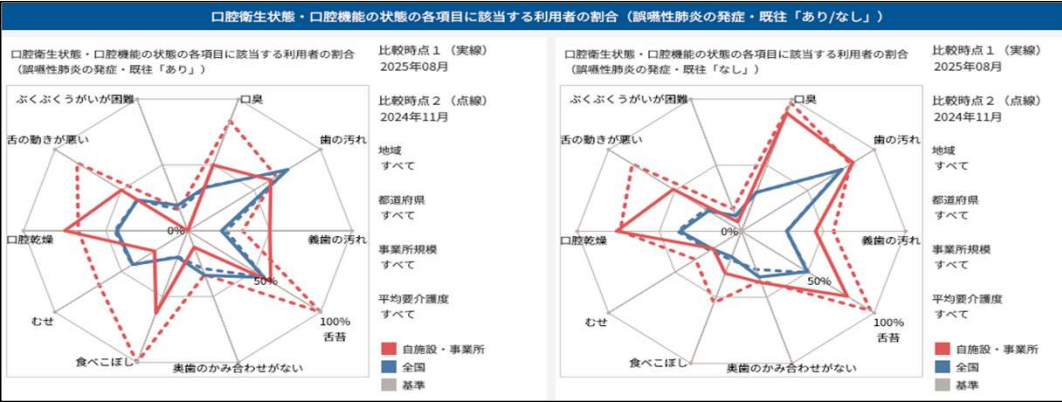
口腔衛生状態・口腔機能の状態の各項目に該当する利用者の割合（誤嚥性肺炎の発症・既往「あり/なし」）

口腔衛生状態・口腔機能の状態の各項目に該当する利用者の割合（誤嚥性肺炎の発症・既往「あり」）

ぶくぶくうがいが困難
口臭
歯の汚れ
舌の動きが悪い
口腔乾燥
0%
義歯の汚れ
50%
むせ
100%
舌苔
食べこぼし
奥歯のかみ合わせがない

比較時点１（実線）
2025年08月

比較時点２（点線）
2024年11月

地域
すべて

都道府県
すべて

事業所規模
すべて

平均要介護度
すべて

自施設・事業所
全国
基準

口腔衛生状態・口腔機能の状態の各項目に該当する利用者の割合（誤嚥性肺炎の発症・既往「なし」）

ぶくぶくうがいが困難
口臭
歯の汚れ
舌の動きが悪い
口腔乾燥
0%
義歯の汚れ
50%
むせ
100%
舌苔
食べこぼし
奥歯のかみ合わせがない

比較時点１（実線）
2025年08月

比較時点２（点線）
2024年11月

地域
すべて

都道府県
すべて

事業所規模
すべて

平均要介護度
すべて

自施設・事業所
全国
基準